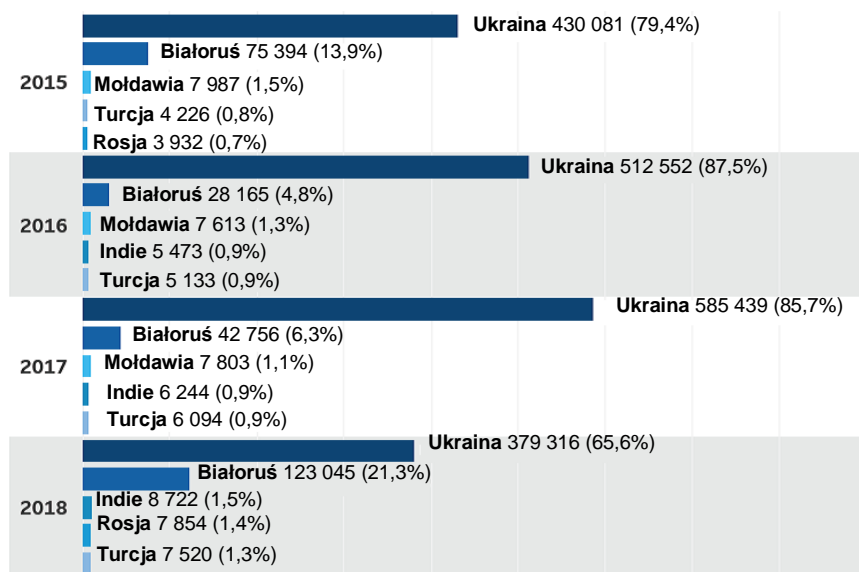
2015
Ukraina 430 081 (79,4%)
Białoruś 75 394 (13,9%)
Mołdawia 7 987 (1,5%)
Turcja 4 226 (0,8%)
Rosja 3 932 (0,7%)

2016
Ukraina 512 552 (87,5%)
Białoruś 28 165 (4,8%)
Mołdawia 7 613 (1,3%)
Indie 5 473 (0,9%)
Turcja 5 133 (0,9%)

2017
Ukraina 585 439 (85,7%)
Białoruś 42 756 (6,3%)
Mołdawia 7 803 (1,1%)
Indie 6 244 (0,9%)
Turcja 6 094 (0,9%)

2018
Ukraina 379 316 (65,6%)
Białoruś 123 045 (21,3%)
Indie 8 722 (1,5%)
Rosja 7 854 (1,4%)
Turcja 7 520 (1,3%)